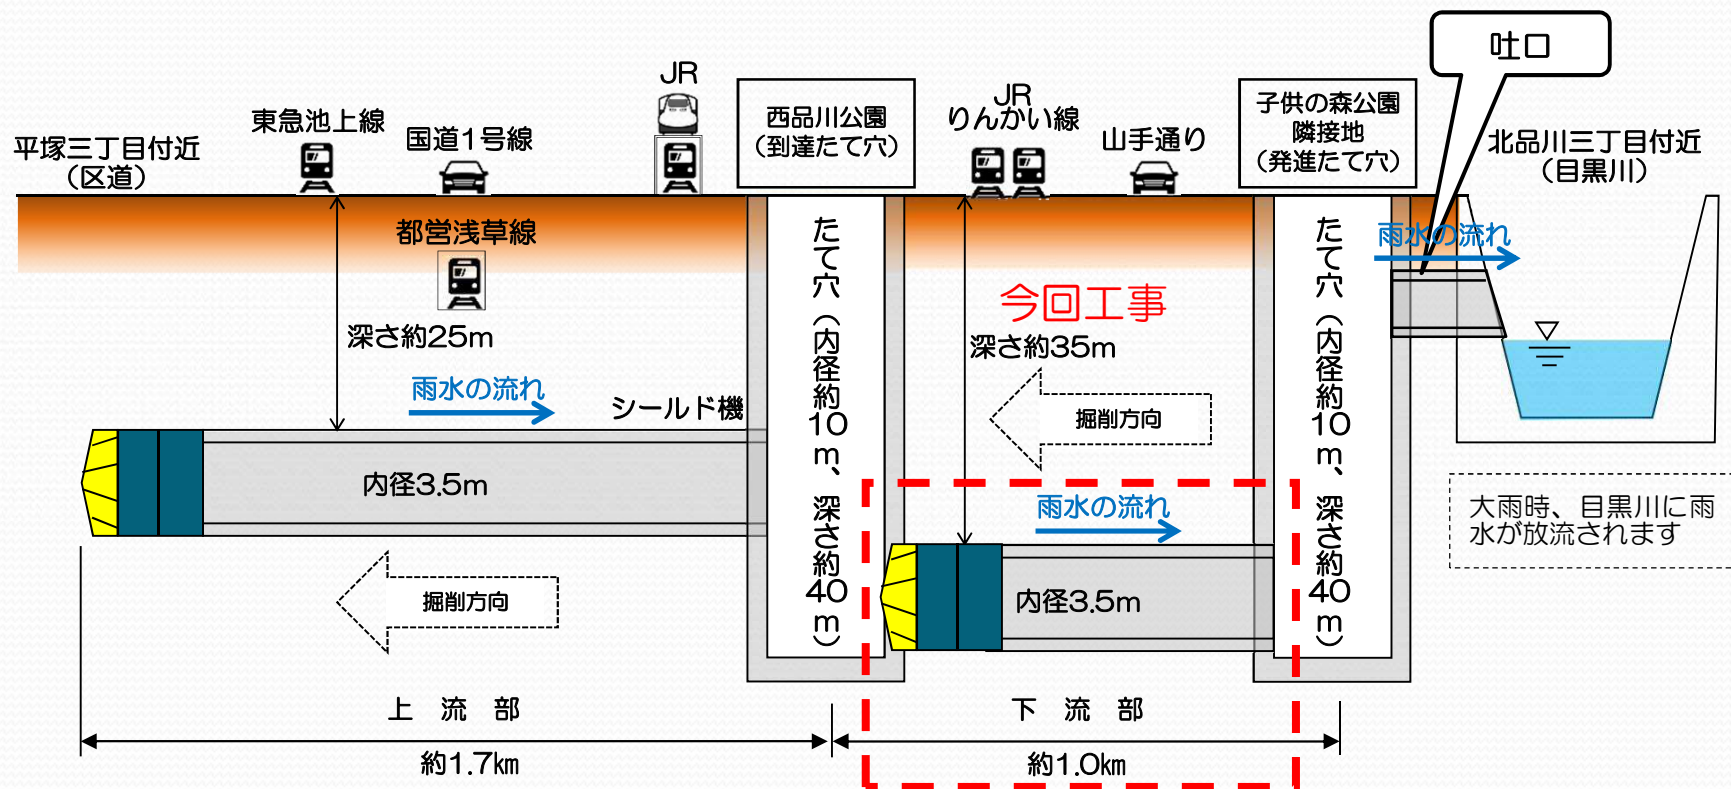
吐口

平塚三丁目付近
(区道)

東急池上線

国道1号線

JR

西品川公園
(到達たて穴)

JR
りんかい線

山手通り

子供の森公園
隣接地
(発進たて穴)

北品川三丁目付近
(目黒川)

都営浅草線

たて穴(内径約10m、深さ約40m)

雨水の流れ

今回工事

たて穴(内径約10m、深さ約40m)

深さ約25m

深さ約35m

雨水の流れ

シールド機

掘削方向

内径3.5m

雨水の流れ

大雨時、目黒川に雨水が放流されます

内径3.5m

掘削方向

上 流 部

下 流 部

約1.7km

約1.0km